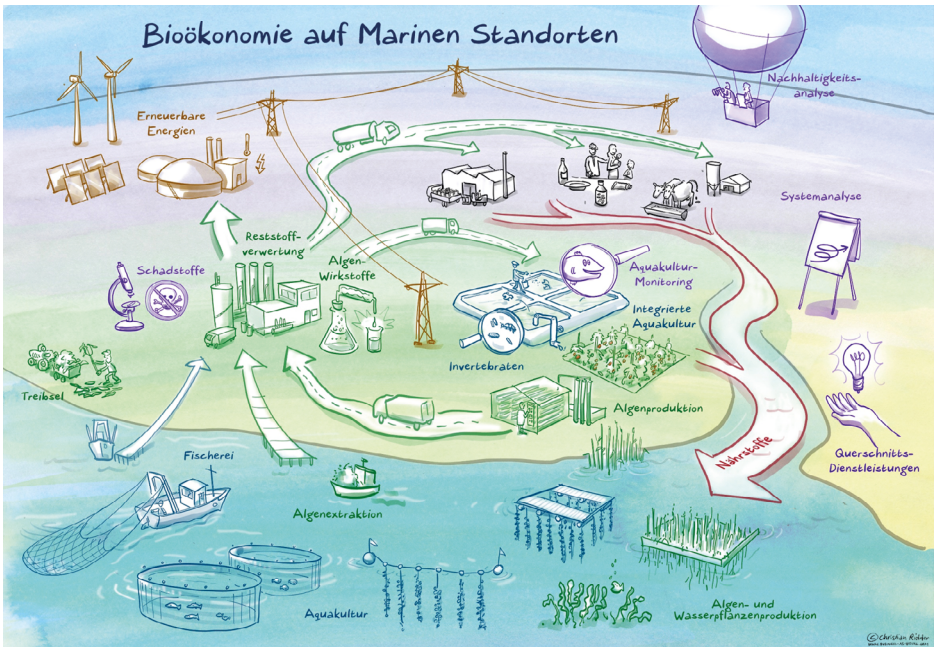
Bioökonomie auf Marinen Standorten

Nachhaltigkeitsanalyse

Erneuerbare Energien

Reststoffverwertung

Algen-Wirkstoffe

Schadstoffe

Systemanalyse

Aquakultur-Monitoring

Integrierte Aquakultur

Invertebraten

Treibsel

Algenproduktion

Nährstoffe

Querschnitts-Dienstleistungen

Fischerei

Algenextraktion

Aquakultur

Algen- und Wasserpflanzenproduktion

©christian Rühle
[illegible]